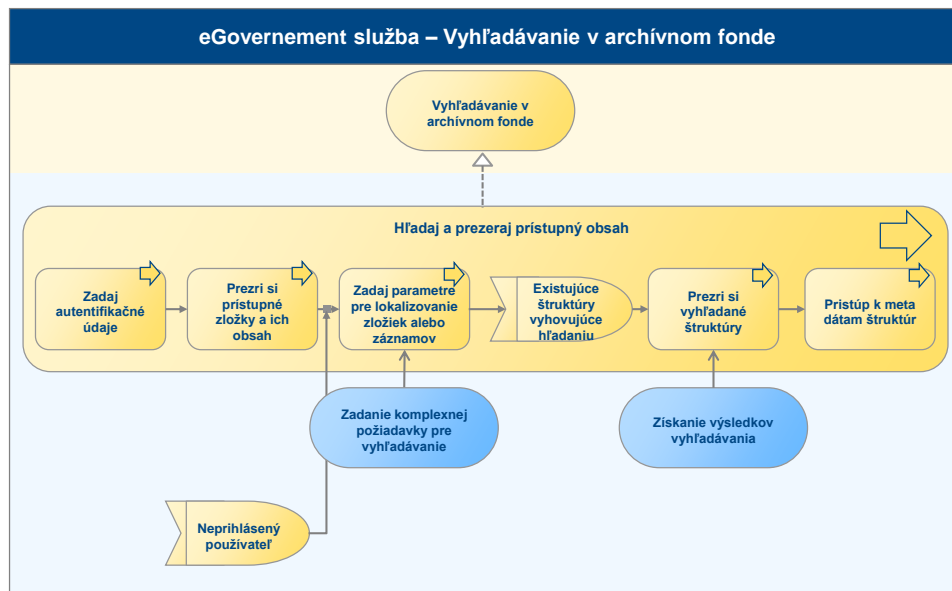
eGovernement služba – Vyhľadávanie v archívnom fonde

Vyhľadávanie v archívnom fonde

Hľadaj a prezeraj prístupný obsah

Zadaj autentifikačné údaje

Prezri si prístupné zložky a ich obsah

Zadaj parametre pre lokalizovanie zložiek alebo záznamov

Existujúce štruktúry vyhovujúce hľadaniu

Prezri si vyhľadané štruktúry

Prístup k meta dátam štruktúr

Zadanie komplexnej požiadavky pre vyhľadávanie

Získanie výsledkov vyhľadávania

Neprihlásený používateľ